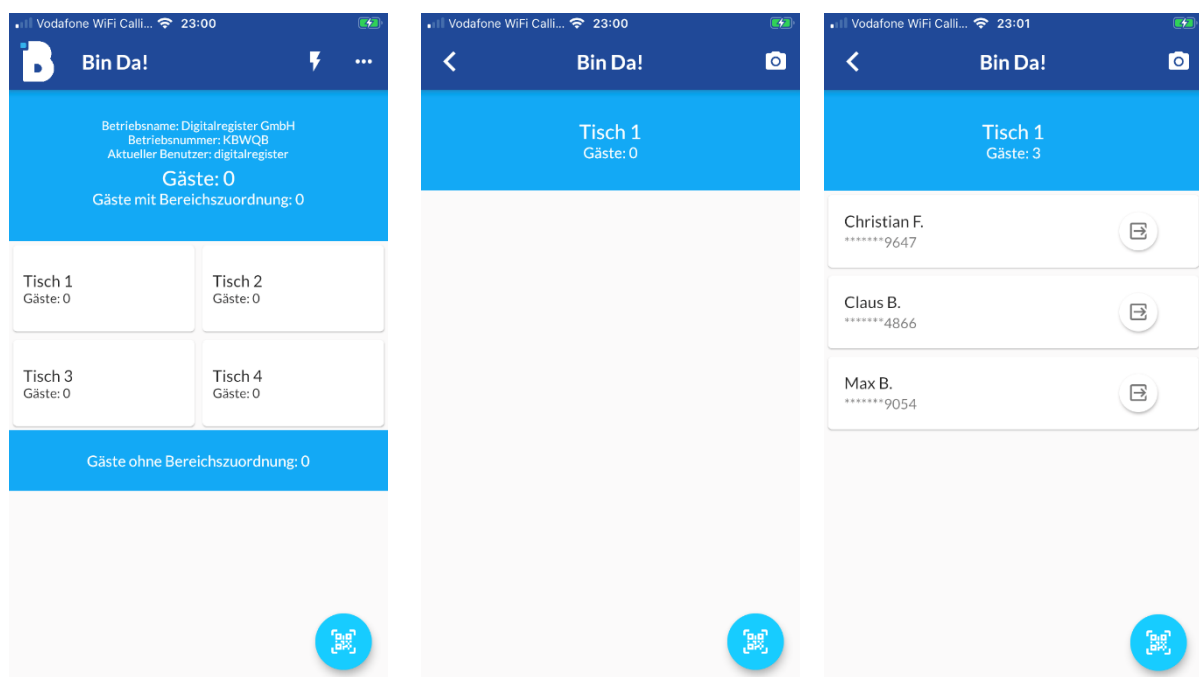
Vodafone WiFi Calli... 23:00

Bin Da!

Betriebsname: Digitalregister GmbH
Betriebsnummer: KBWQB
Aktueller Benutzer: digitalregister

Gäste: 0
Gäste mit Bereichszuordnung: 0

Tisch 1
Gäste: 0

Tisch 2
Gäste: 0

Tisch 3
Gäste: 0

Tisch 4
Gäste: 0

Gäste ohne Bereichszuordnung: 0

Vodafone WiFi Calli... 23:00

Bin Da!

Tisch 1
Gäste: 0

Vodafone WiFi Calli... 23:01

Bin Da!

Tisch 1
Gäste: 3

Christian F.
*******9647

Claus B.
*******4866

Max B.
*******9054